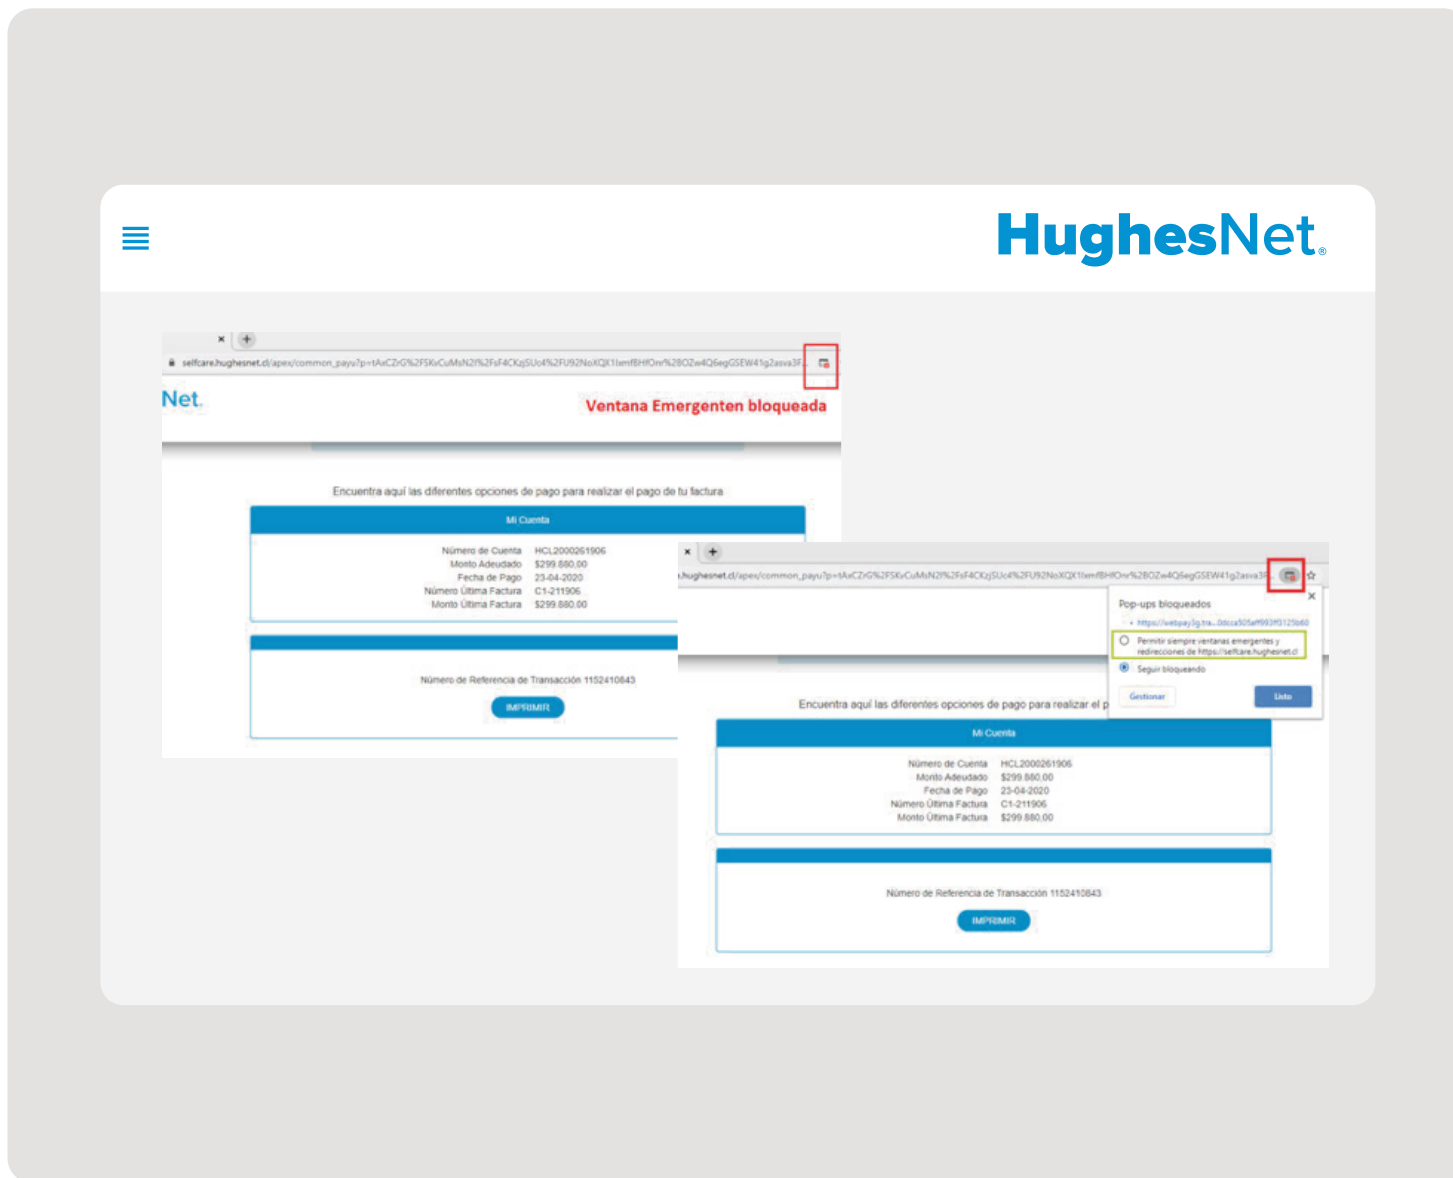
HughesNet.

selfcare.hughesnet.cl/apex/common_payu?p=tAxCZrG%2FSKvCuMsN2f%2FsF4CKzjSUc4%2FU92NoXQX1lxmfBHfOnr%2BOZw4Q6egGSEW41g2asva3F

Net.

Ventana Emergenten bloqueada

Encuentra aquí las diferentes opciones de pago para realizar el pago de tu factura

Mi Cuenta

Número de Cuenta HCL2000261906
Monto Adeudado $299.880,00
Fecha de Pago 23-04-2020
Número Última Factura C1-211906
Monto Última Factura $299.880,00

Número de Referencia de Transacción 1152410843

IMPRIMIR

.hughesnet.cl/apex/common_payu?p=tAxCZrG%2FSKvCuMsN2f%2FsF4CKzjSUc4%2FU92NoXQX1lxmfBHfOnr%2BOZw4Q6egGSEW41g2asva3F

Pop-ups bloqueados

https://webpay3g.tra...0dcca505aff993f3125b60

Permitir siempre ventanas emergentes y redirecciones de https://selfcare.hughesnet.cl

Seguir bloqueando

Gestionar

Listo

Encuentra aquí las diferentes opciones de pago para realizar el p

Mi Cuenta

Número de Cuenta HCL2000261906
Monto Adeudado $299.880,00
Fecha de Pago 23-04-2020
Número Última Factura C1-211906
Monto Última Factura $299.880,00

Número de Referencia de Transacción 1152410843

IMPRIMIR